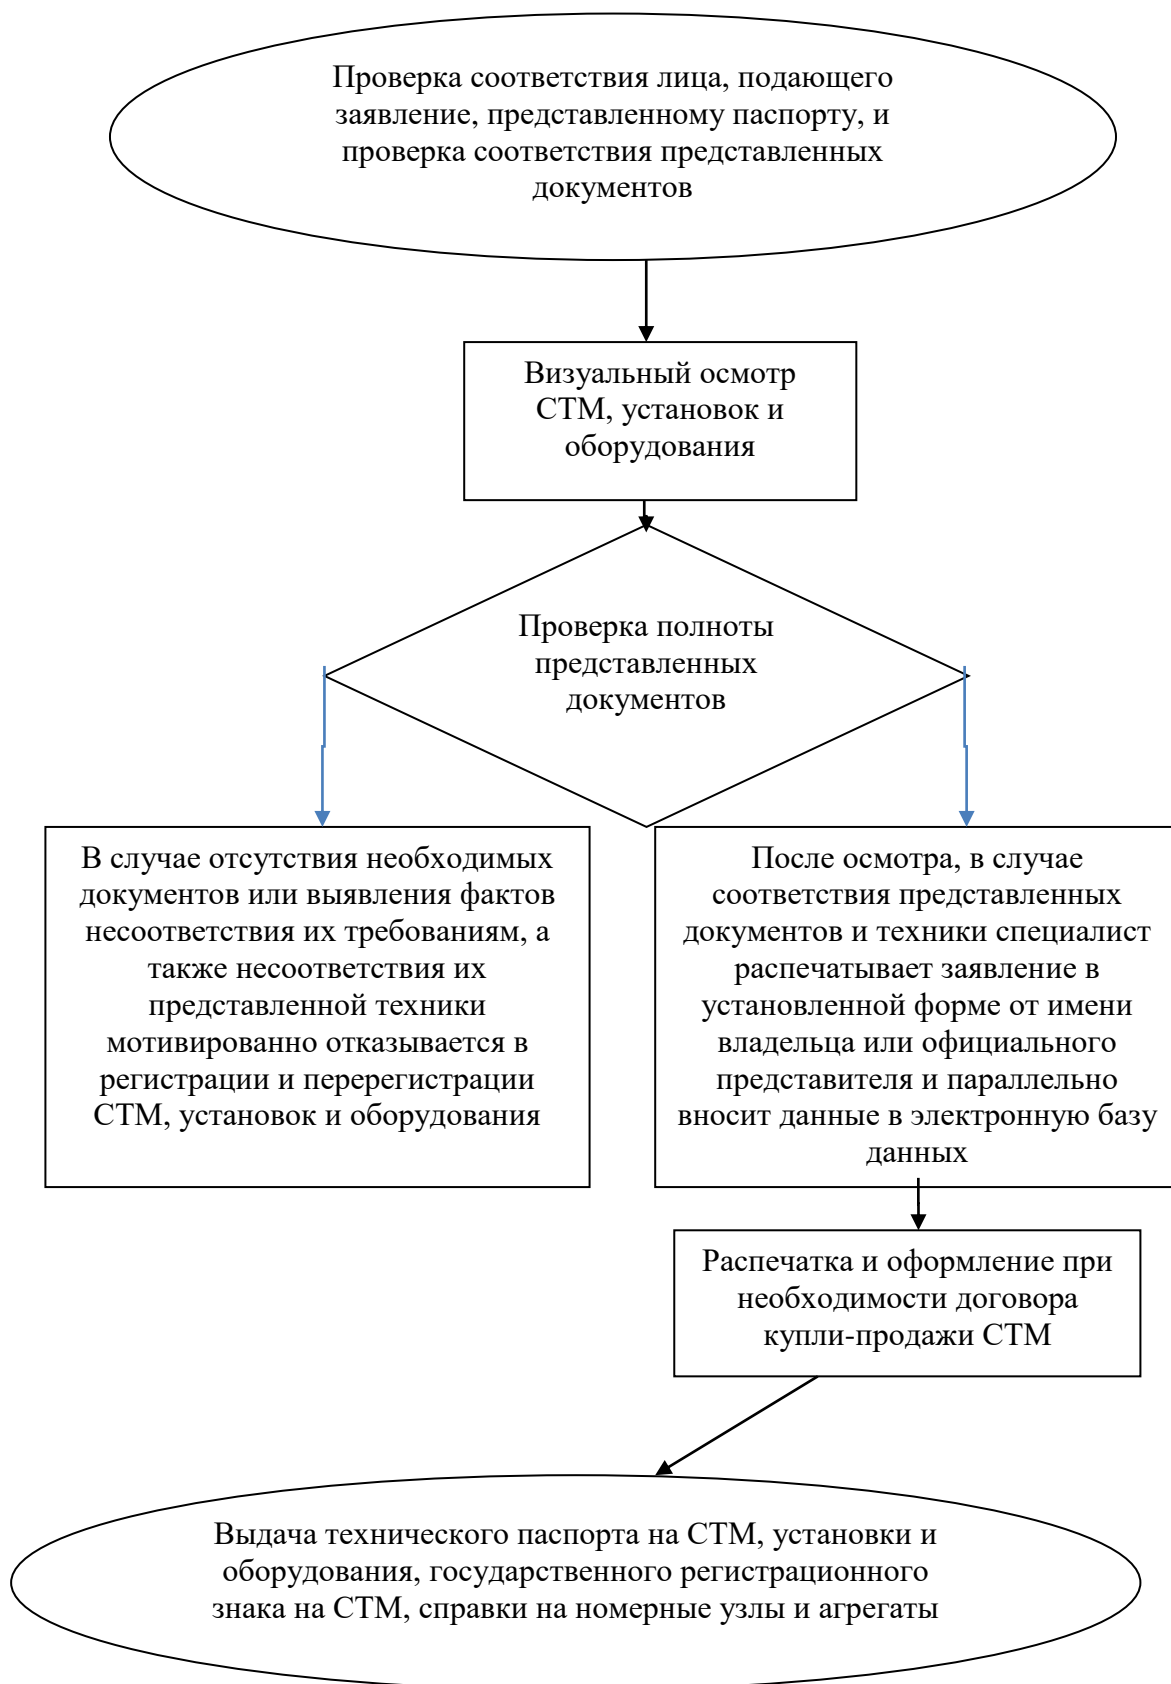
Проверка соответствия лица, подающего заявление, представленному паспорту, и проверка соответствия представленных документов

Визуальный осмотр СТМ, установок и оборудования

Проверка полноты представленных документов

В случае отсутствия необходимых документов или выявления фактов несоответствия их требованиям, а также несоответствия их представленной техники мотивированно отказывается в регистрации и перерегистрации СТМ, установок и оборудования

После осмотра, в случае соответствия представленных документов и техники специалист распечатывает заявление в установленной форме от имени владельца или официального представителя и параллельно вносит данные в электронную базу данных

Распечатка и оформление при необходимости договора купли-продажи СТМ

Выдача технического паспорта на СТМ, установки и оборудования, государственного регистрационного знака на СТМ, справки на номерные узлы и агрегаты